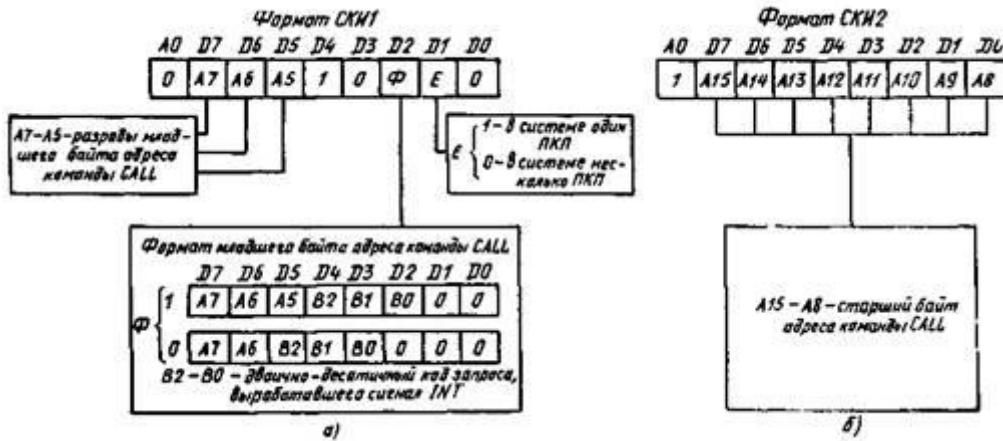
Формат СКИ1

A0 D7 D6 D5 D4 D3 D2 D1 D0

| 0 | A7 | A6 | A5 | 1 | 0 | Ф | Е | 0 |
|---|---|---|---|---|---|---|---|---|

А7–А5–разряды младшего байта адреса команды CALL

Е { 1 – в системе один ПКП
0 – в системе несколько ПКП

Формат младшего байта адреса команды CALL

D7 D6 D5 D4 D3 D2 D1 D0

Ф { 1 | A7 | A6 | A5 | B2 | B1 | B0 | 0 | 0 |
0 | A7 | A6 | B2 | B1 | B0 | 0 | 0 | 0 |

В2 – В0 – двоично-десятичный код запроса, выработавшего сигнал INT

а)

Формат СКИ2

A0 D7 D6 D5 D4 D3 D2 D1 D0

| 1 | A15 | A14 | A13 | A12 | A11 | A10 | A9 | A8 |
|---|---|---|---|---|---|---|---|---|

А15 – А8 – старший байт адреса команды CALL

б)